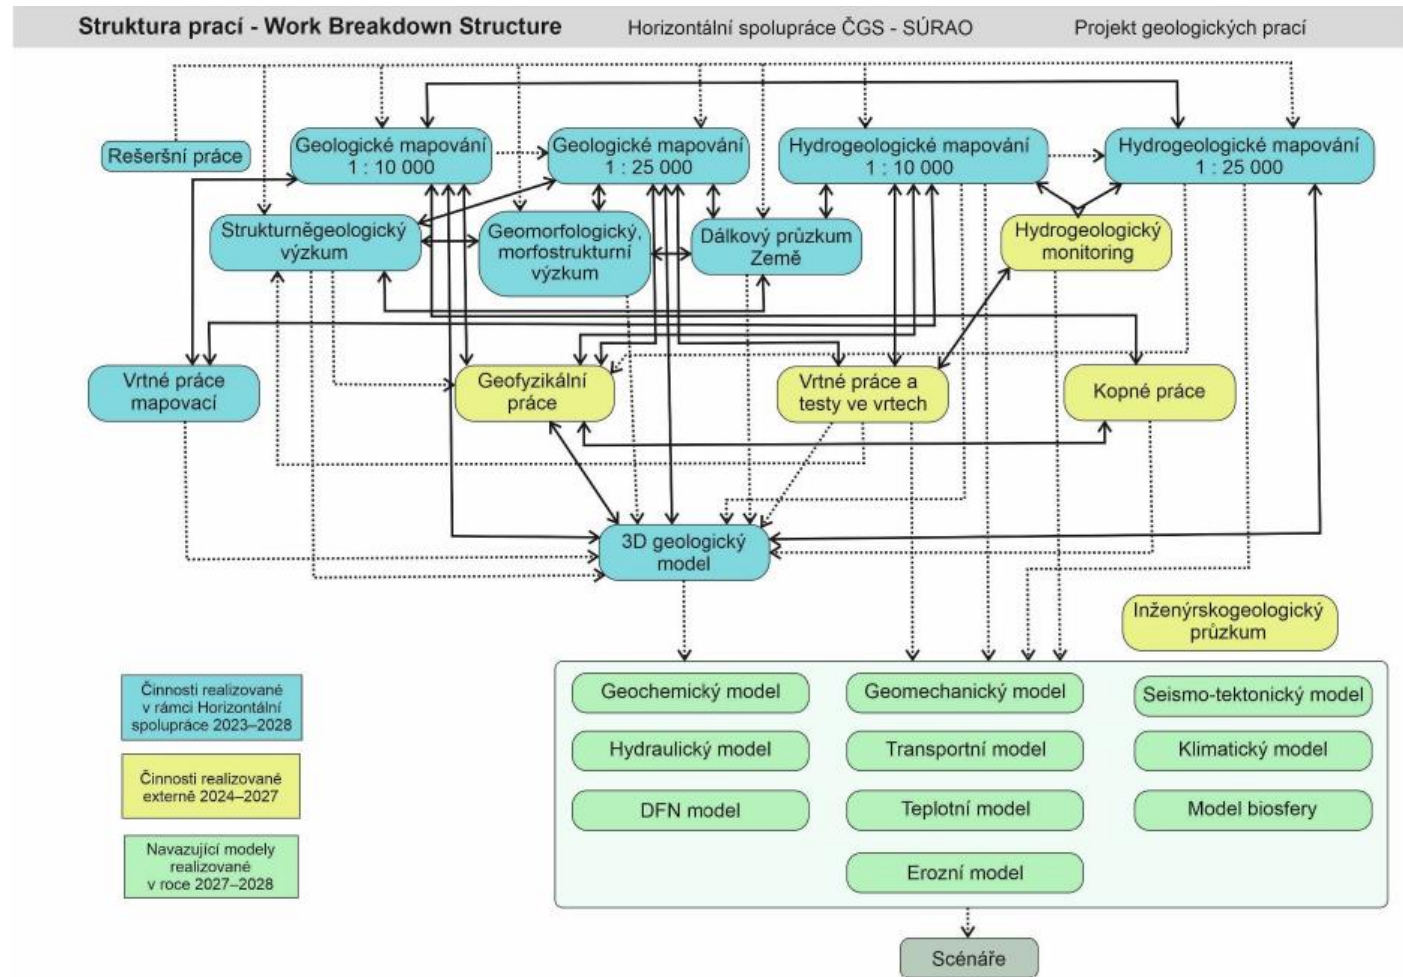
Struktura prací - Work Breakdown Structure

Horizontální spolupráce ČGS - SÚRAO

Projekt geologických prací

Rešeršní práce

Geologické mapování 1 : 10 000

Geologické mapování 1 : 25 000

Hydrogeologické mapování 1 : 10 000

Hydrogeologické mapování 1 : 25 000

Strukturněgeologický výzkum

Geomorfologický, morfostrukturní výzkum

Dálkový průzkum Země

Hydrogeologický monitoring

Vrtné práce mapovací

Geofyzikální práce

Vrtné práce a testy ve vrtech

Kopné práce

3D geologický model

Inženýrskogeologický průzkum

Geochemický model

Geomechanický model

Seismo-tektonický model

Hydraulický model

Transportní model

Klimatický model

DFN model

Teplotní model

Model biosfery

Erozní model

Scénáře

Činnosti realizované v rámci Horizontální spolupráce 2023–2028

Činnosti realizované externě 2024–2027

Navazující modely realizované v roce 2027–2028